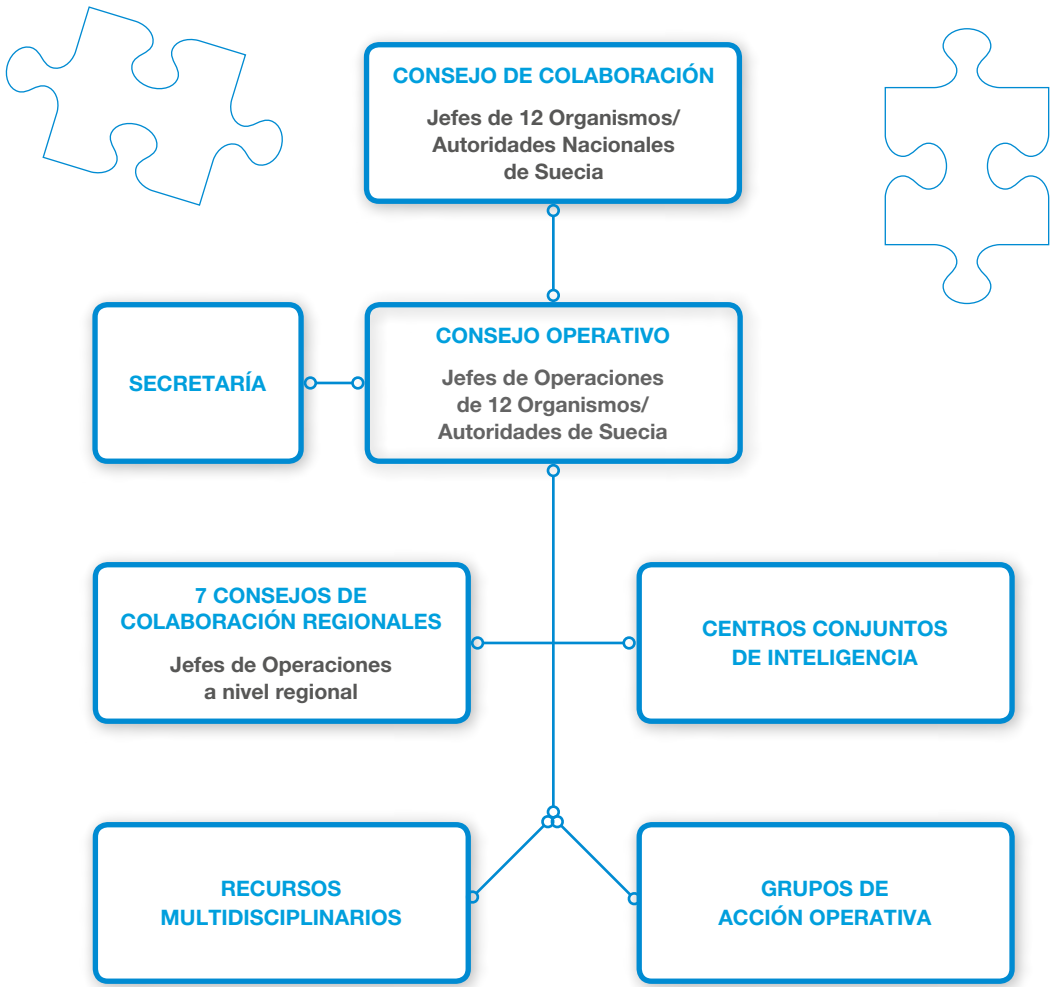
CONSEJO DE COLABORACIÓN

Jefes de 12 Organismos/ Autoridades Nacionales de Suecia

SECRETARÍA

CONSEJO OPERATIVO

Jefes de Operaciones de 12 Organismos/ Autoridades de Suecia

7 CONSEJOS DE COLABORACIÓN REGIONALES

Jefes de Operaciones a nivel regional

CENTROS CONJUNTOS DE INTELIGENCIA

RECURSOS MULTIDISCIPLINARIOS

GRUPOS DE ACCIÓN OPERATIVA